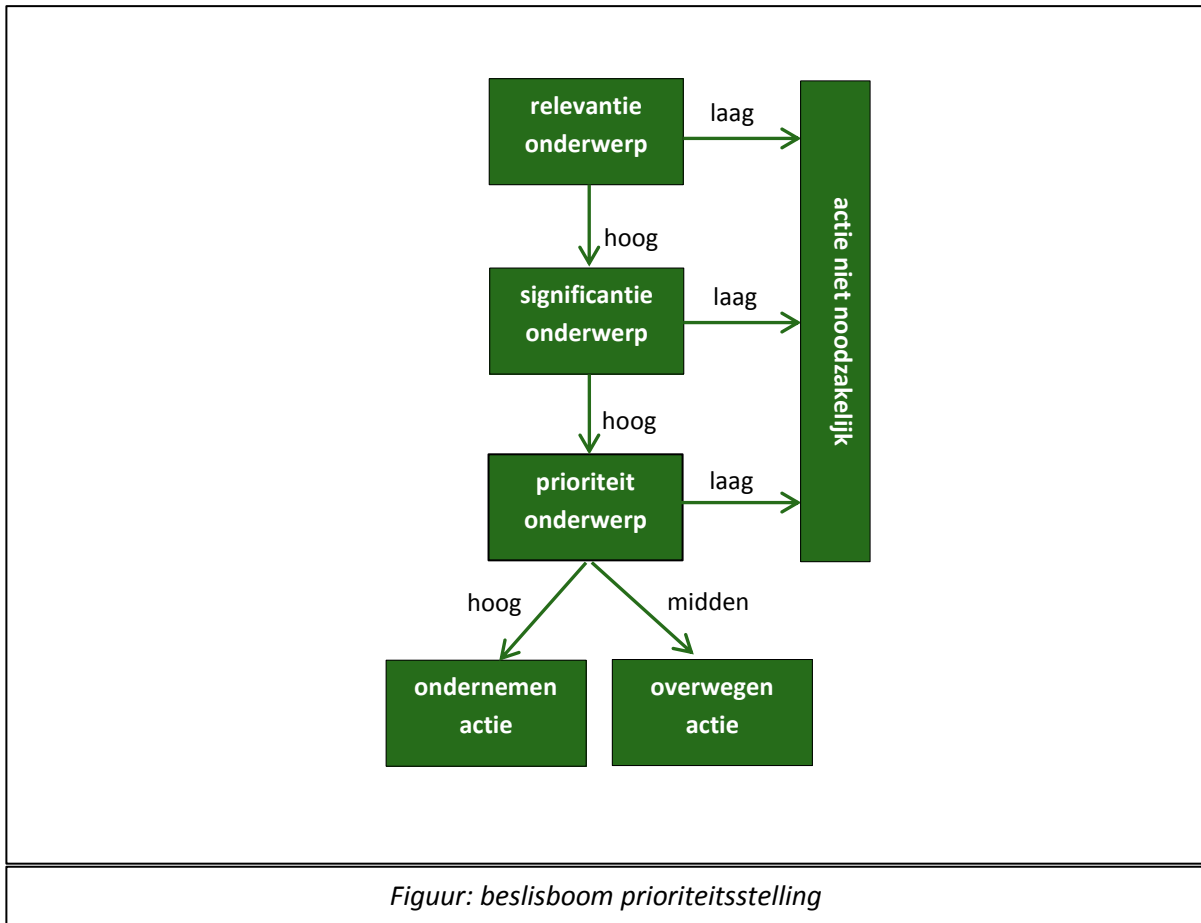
relevantie onderwerp

laag

hoog

significantie onderwerp

laag

hoog

prioriteit onderwerp

laag

actie niet noodzakelijk

hoog

midden

ondernemen actie

overwegen actie

Figuur: beslisboom prioriteitsstelling